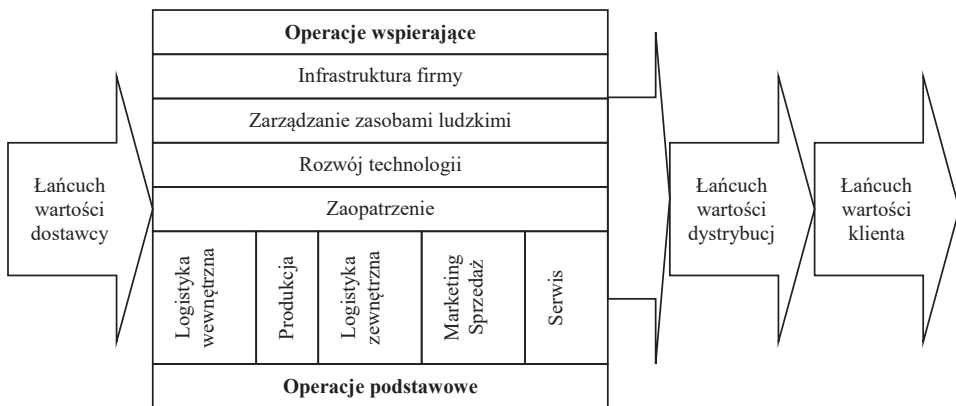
Łańcuch wartości dostawcy

Operacje wspierające

Infrastruktura firmy

Zarządzanie zasobami ludzkimi

Rozwój technologii

Zaopatrzenie

Logistyka wewnętrzna

Produkcja

Logistyka zewnętrzna

Marketing Sprzedaż

Serwis

Operacje podstawowe

Łańcuch wartości dystrybucj

Łańcuch wartości klienta